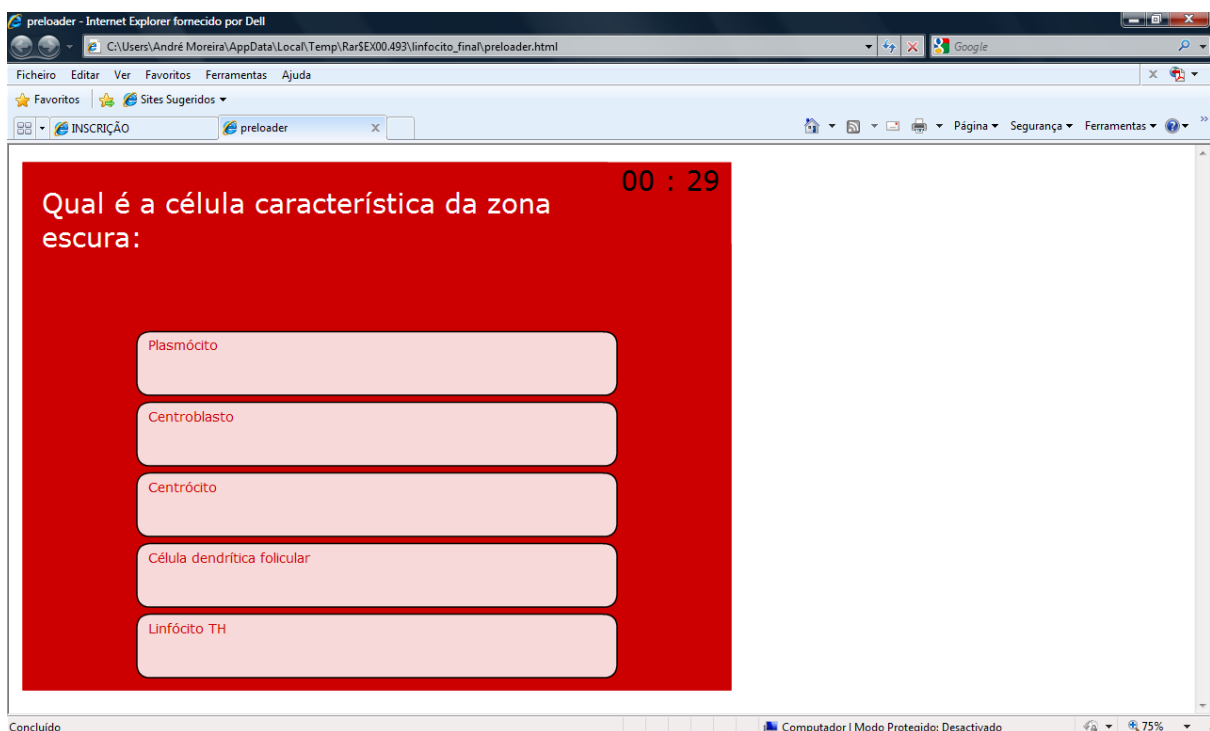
preloader - Internet Explorer fornecido por Dell

C:\Users\André Moreira\AppData\Local\Temp\Rar$EX00.493\linfocito_final\preloader.html

Google

Ficheiro Editar Ver Favoritos Ferramentas Ajuda

Favoritos Sites Sugeridos

INSCRIÇÃO preloader

Página Segurança Ferramentas

00 : 29

Qual é a célula característica da zona escura:

Plasmócito

Centroblasto

Centrócito

Célula dendrítica folicular

Linfócito TH

Concluído

Computador | Modo Protegido: Desactivado

75%